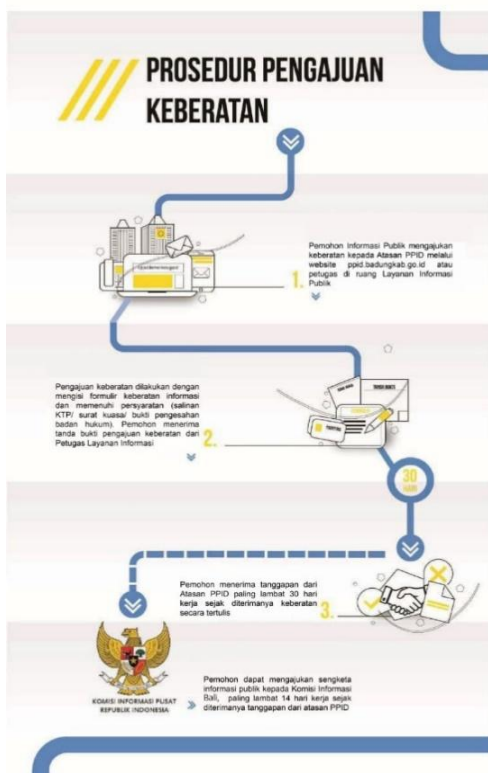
PROSEDUR PENGAJUAN KEBERATAN

1. Pemohon Informasi Publik mengajukan keberatan kepada Atasan PPID melalui website ppid.badungkab.go.id atau petugas di ruang Layanan Informasi Publik

2. Pengajuan keberatan dilakukan dengan mengisi formulir keberatan informasi dan memenuhi persyaratan (salinan KTP/ surat kuasa/ bukti pengesahan badan hukum). Pemohon menerima tanda bukti pengajuan keberatan dari Petugas Layanan Informasi

30 HARI

3. Pemohon menerima tanggapan dari Atasan PPID paling lambat 30 hari kerja sejak diterimanya keberatan secara tertulis

KOMISI INFORMASI PUSAT REPUBLIK INDONESIA

Pemohon dapat mengajukan sengketa informasi publik kepada Komisi Informasi Bali, paling lambat 14 hari kerja sejak diterimanya tanggapan dari atasan PPID